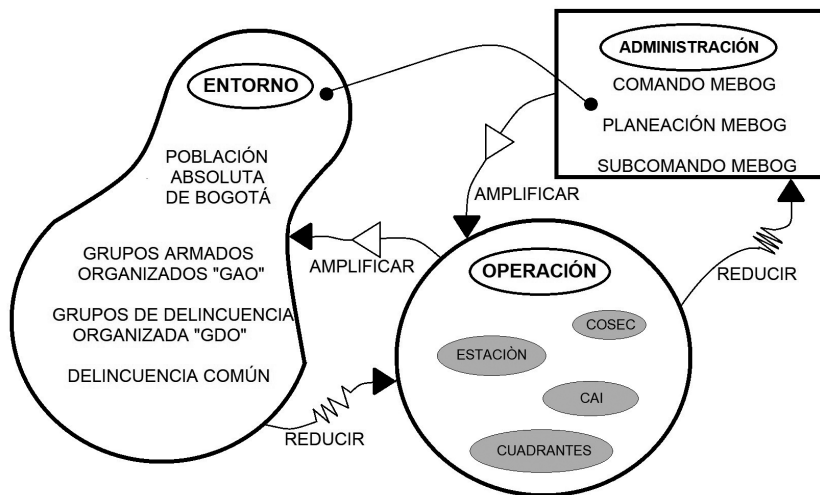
ENTORNO

POBLACIÓN ABSOLUTA DE BOGOTÁ

GRUPOS ARMADOS ORGANIZADOS "GAO"

GRUPOS DE DELINCUENCIA ORGANIZADA "GDO"

DELINCUENCIA COMÚN

ADMINISTRACIÓN

COMANDO MEBOG

PLANEACIÓN MEBOG

SUBCOMANDO MEBOG

AMPLIFICAR

AMPLIFICAR

OPERACIÓN

COSEC

ESTACIÒN

CAI

CUADRANTES

REDUCIR

REDUCIR